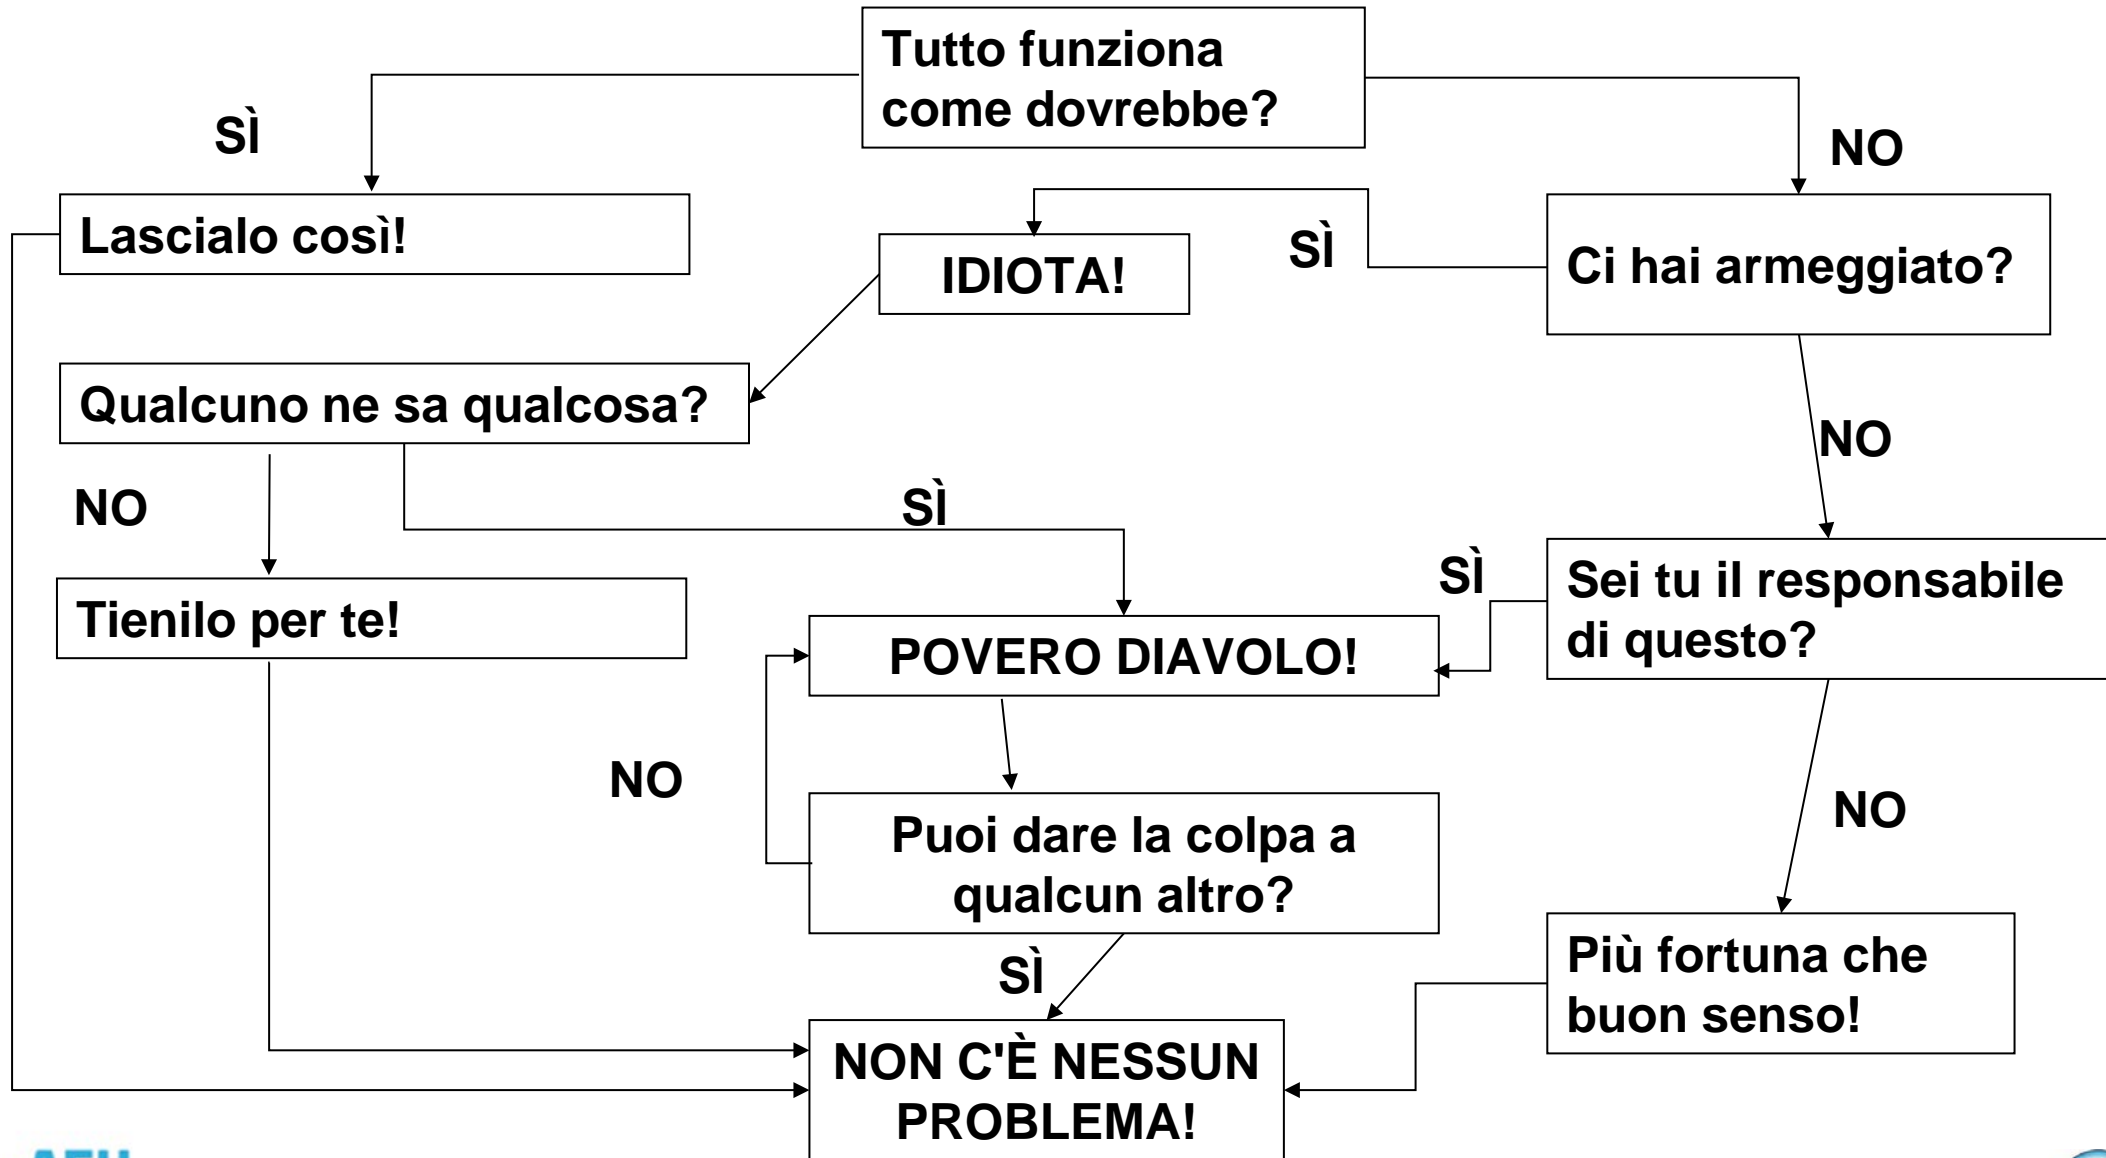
Tutto funziona come dovrebbe?

SÌ

NO

Lascialo così!

IDIOTA!

SÌ

Ci hai armeggiato?

Qualcuno ne sa qualcosa?

NO

NO

SÌ

SÌ

Sei tu il responsabile di questo?

Tienilo per te!

POVERO DIAVOLO!

NO

NO

Puoi dare la colpa a qualcun altro?

SÌ

Più fortuna che buon senso!

NON C'È NESSUN PROBLEMA!